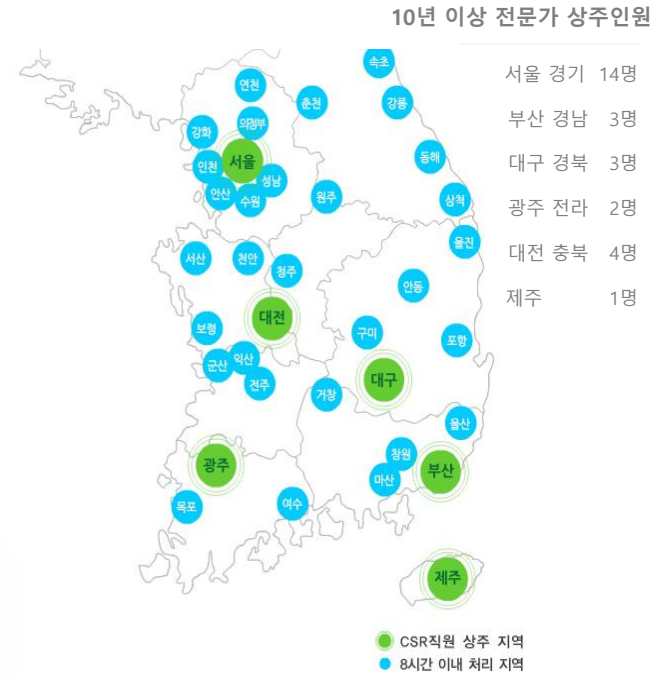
10년 이상 전문가 상주인원

서울 경기 14명

부산 경남 3명

대구 경북 3명

광주 전라 2명

대전 충북 4명

제주 1명

속초
연천
춘천
강릉
의정부
강화
서울
인천
성남
동해
안산
수원
원주
삼척
서산
천안
청주
울진
안동
대전
보령
구미
포항
익산
군산
전주
대구
거창
울산
창원
광주
부산
마산
목포
여수
제주

CSR직원 상주 지역
8시간 이내 처리 지역